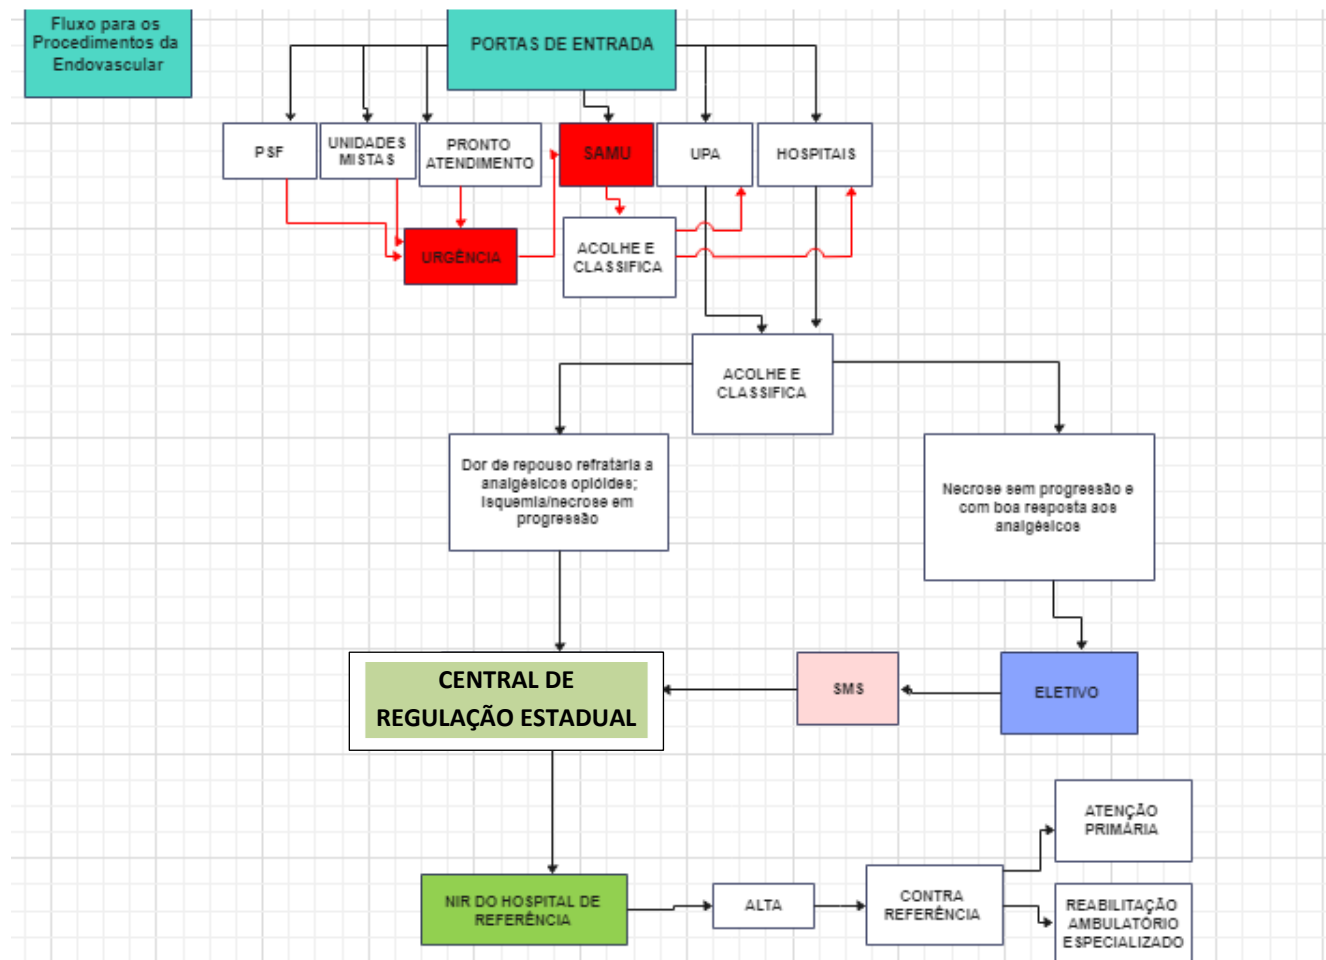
Fluxo para os Procedimentos da Endovascular

PORTAS DE ENTRADA

PSF

UNIDADES MISTAS

PRONTO ATENDIMENTO

SAMU

UPA

HOSPITAIS

URGÊNCIA

ACOLHE E CLASSIFICA

ACOLHE E CLASSIFICA

Dor de repouso refratária a analgésicos opióides; Isquemia/necrose em progressão

Necrose sem progressão e com boa resposta aos analgésicos

CENTRAL DE REGULAÇÃO ESTADUAL

SMS

ELETIVO

ATENÇÃO PRIMÁRIA

NIR DO HOSPITAL DE REFERÊNCIA

ALTA

CONTRA REFERÊNCIA

REABILITAÇÃO AMBULATÓRIO ESPECIALIZADO